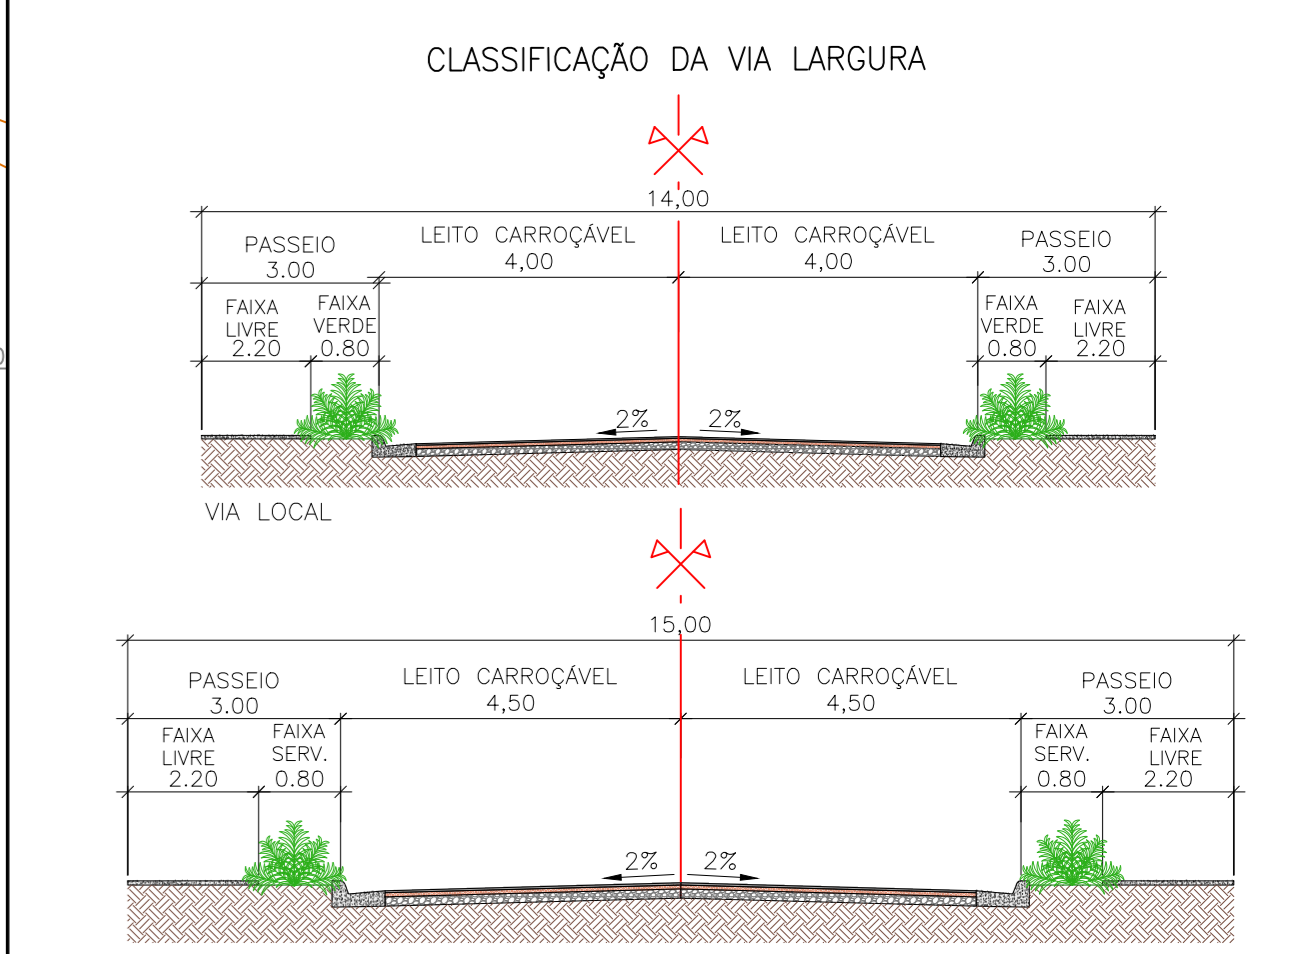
CLASSIFICAÇÃO DA VIA LARGURA

14,00

PASSEIO 3.00

LEITO CARROÇÁVEL 4,00

LEITO CARROÇÁVEL 4,00

PASSEIO 3.00

FAIXA LIVRE 2.20

FAIXA VERDE 0.80

FAIXA VERDE 0.80

FAIXA LIVRE 2.20

2%

2%

VIA LOCAL

15,00

PASSEIO 3.00

LEITO CARROÇÁVEL 4,50

LEITO CARROÇÁVEL 4,50

PASSEIO 3.00

FAIXA LIVRE 2.20

FAIXA SERV. 0.80

FAIXA SERV. 0.80

FAIXA LIVRE 2.20

2%

2%